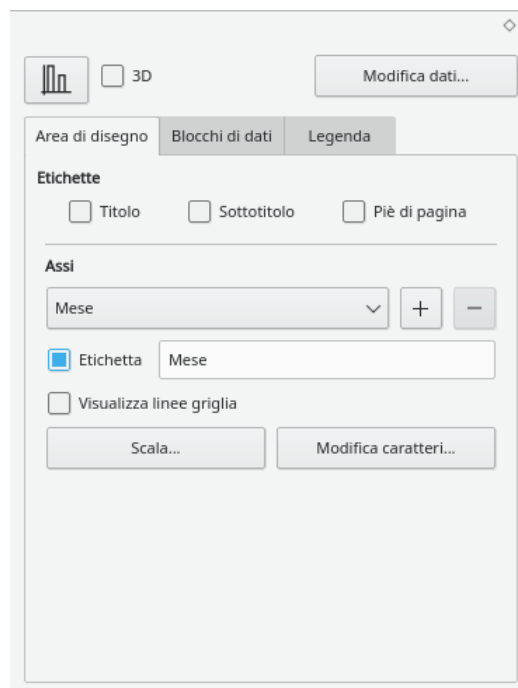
3D

Modifica dati...

Area di disegno | Blocchi di dati | Legenda

Etichette

Titolo Sottotitolo Piè di pagina

Assi

Mese

+ −

Etichetta Mese

Visualizza linee griglia

Scala...

Modifica caratteri...